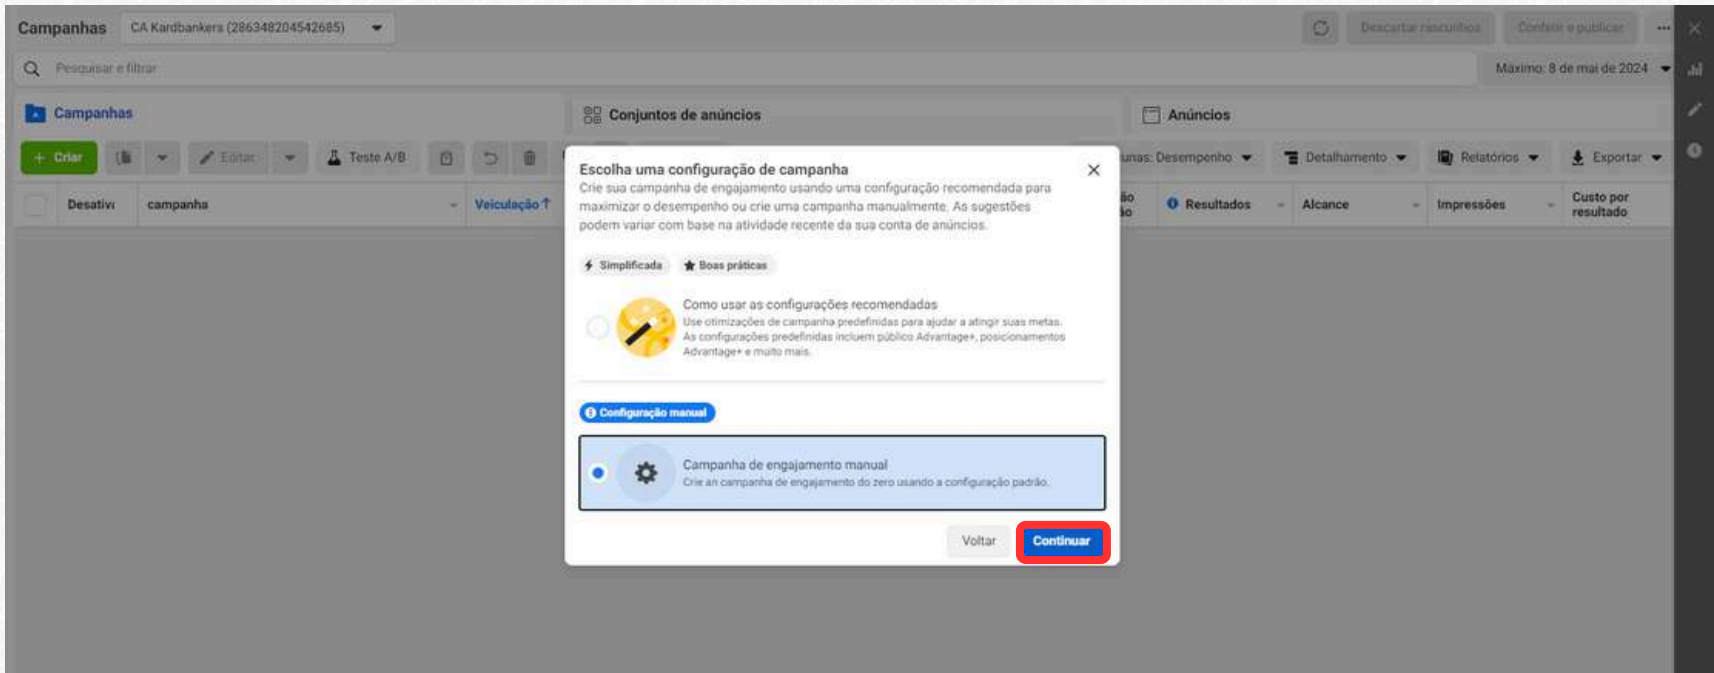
Campanhas CA Kardbankers (286348204542685)

Descartar rascunhos Conferir e publicar

Pesquisar e filtrar

Máximo: 8 de mai de 2024

Campanhas

Conjuntos de anúncios

Anúncios

+ Criar Editar Teste A/B

unas: Desempenho Detalhamento Relatórios Exportar

Desativ campanha Veiculação ↑ Resultados Alcance Impressões Custo por resultado

Escolha uma configuração de campanha

Crie sua campanha de engajamento usando uma configuração recomendada para maximizar o desempenho ou crie uma campanha manualmente. As sugestões podem variar com base na atividade recente da sua conta de anúncios.

Simplificada Boas práticas

Como usar as configurações recomendadas

Use otimizações de campanha predefinidas para ajudar a atingir suas metas. As configurações predefinidas incluem público Advantage+, posicionamentos Advantage+ e muito mais.

Configuração manual

Campanha de engajamento manual

Crie an campanha de engajamento do zero usando a configuração padrão.

Voltar Continuar